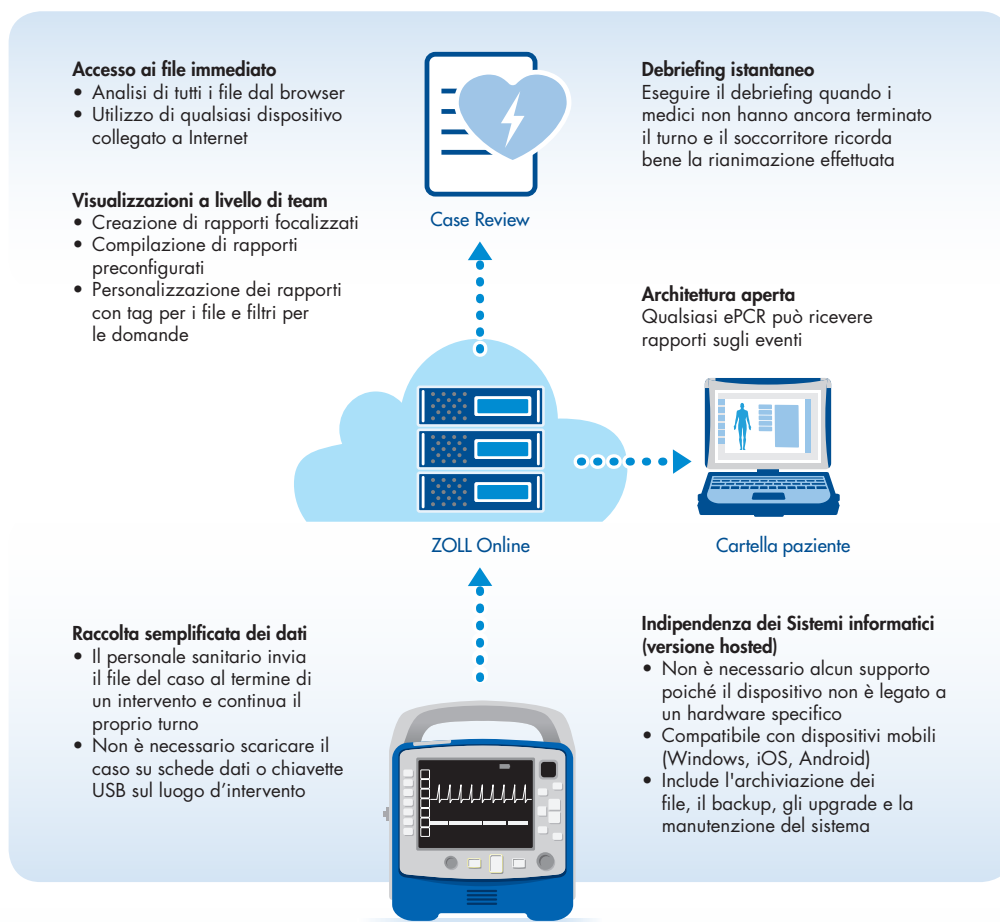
**Accesso ai file immediato**
• Analisi di tutti i file dal browser
• Utilizzo di qualsiasi dispositivo collegato a Internet

**Visualizzazioni a livello di team**
• Creazione di rapporti focalizzati
• Compilazione di rapporti preconfigurati
• Personalizzazione dei rapporti con tag per i file e filtri per le domande

Case Review

**Debriefing istantaneo**
Eseguire il debriefing quando i medici non hanno ancora terminato il turno e il soccorritore ricorda bene la rianimazione effettuata

**Architettura aperta**
Qualsiasi ePCR può ricevere rapporti sugli eventi

ZOLL Online

Cartella paziente

**Raccolta semplificata dei dati**
• Il personale sanitario invia il file del caso al termine di un intervento e continua il proprio turno
• Non è necessario scaricare il caso su schede dati o chiavette USB sul luogo d'intervento

**Indipendenza dei Sistemi informatici (versione hosted)**
• Non è necessario alcun supporto poiché il dispositivo non è legato a un hardware specifico
• Compatibile con dispositivi mobili (Windows, iOS, Android)
• Include l'archiviazione dei file, il backup, gli upgrade e la manutenzione del sistema